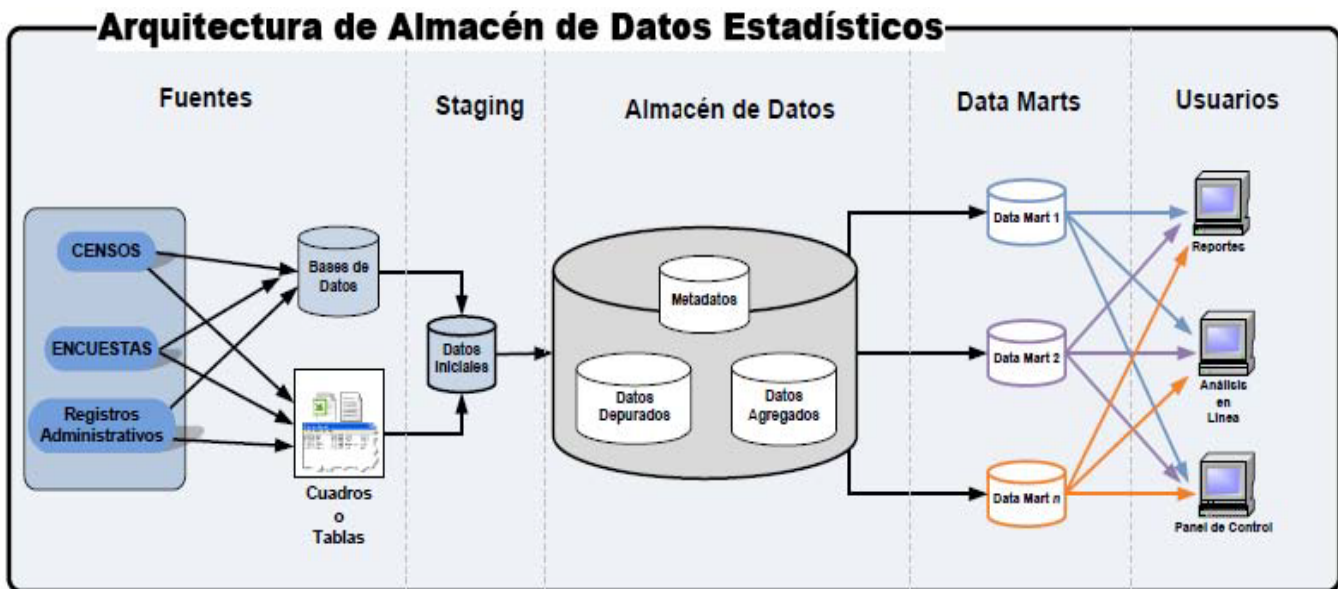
Arquitectura de Almacén de Datos Estadísticos

Fuentes

Staging

Almacén de Datos

Data Marts

Usuarios

CENSOS

ENCUESTAS

Registros Administrativos

Bases de Datos

Cuadros o Tablas

Datos Iniciales

Metadatos

Datos Depurados

Datos Agregados

Data Mart 1

Data Mart 2

Data Mart $n$

Reportes

Análisis en Línea

Panel de Control